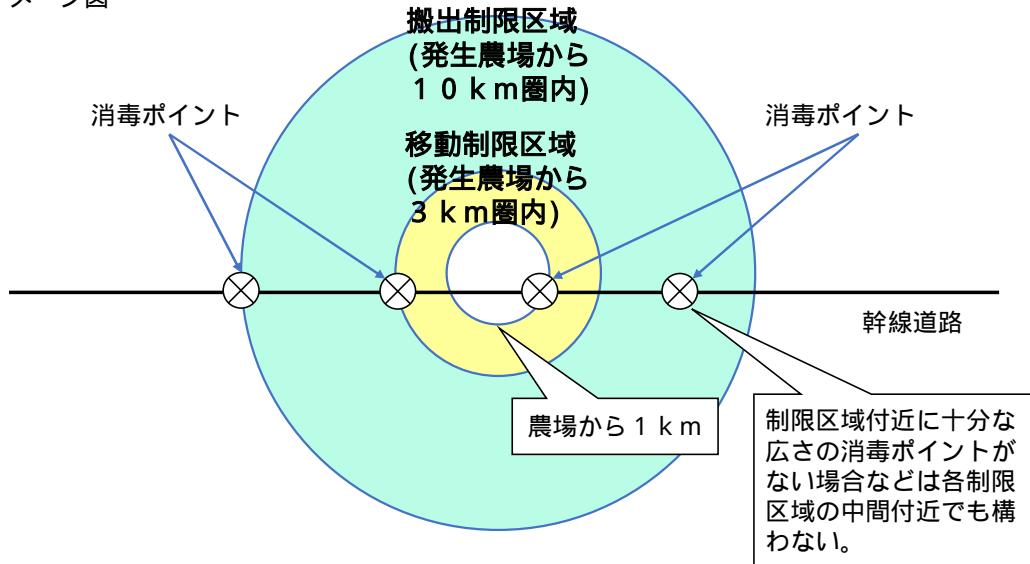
ージ図

搬出制限区域
(発生農場から
１０ｋｍ圏内)

消毒ポイント

消毒ポイント

移動制限区域
(発生農場から
３ｋｍ圏内)

幹線道路

農場から１ｋｍ

制限区域付近に十分な広さの消毒ポイントがない場合などは各制限区域の中間付近でも構わない。